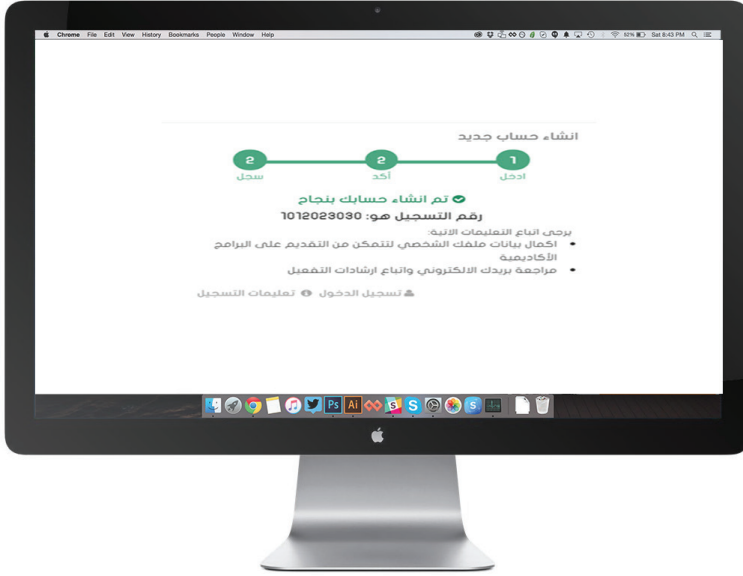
Chreme File Edit View History Bookmarks People Window Help

62% Sat 6:43 PM

انشاء حساب جديد

١
ادخل

٢
أكد

٣
سجل

تم انشاء حسابك بنجاح

رقم التسجيل هو: 1012023030

يرجى اتباع التعليمات الاتية:

• اكمال بيانات ملفك الشخصي لتتمكن من التقديم على البرامج الأكاديمية
• مراجعة بريدك الالكتروني واتباع ارشادات التفعيل

تسجيل الدخول تعليمات التسجيل